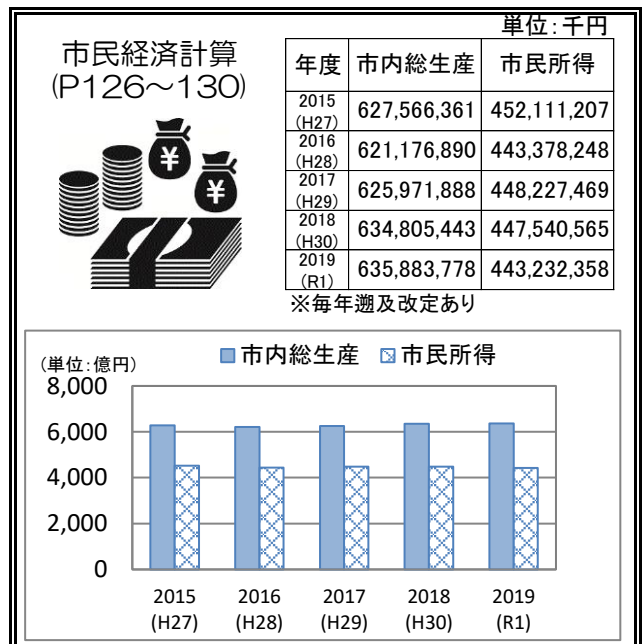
市民経済計算
(P126～130)

単位：千円

| 年度 | 市内総生産 | 市民所得 |
|---|---|---|
| 2015 (H27) | 627,566,361 | 452,111,207 |
| 2016 (H28) | 621,176,890 | 443,378,248 |
| 2017 (H29) | 625,971,888 | 448,227,469 |
| 2018 (H30) | 634,805,443 | 447,540,565 |
| 2019 (R1) | 635,883,778 | 443,232,358 |

※毎年遡及改定あり

(単位：億円)
市内総生産
市民所得

8,000
6,000
4,000
2,000
0

2015 (H27)
2016 (H28)
2017 (H29)
2018 (H30)
2019 (R1)